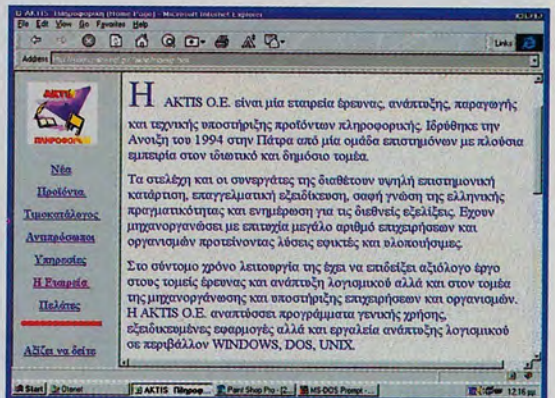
AKTIS Πληροφορική (Home Page) - Microsoft Internet Explorer

File Edit View Go Favorites Help

Links

Address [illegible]

ΑΚΤΙΣ ΠΛΗΡΟΦΟΡΙΚΗ

Νέα

Προϊόντα

Τιμοκατάλογος

Αντιπρόσωποι

Υπηρεσίες

Η Εταιρεία

Πελάτες

Αξίζει να δείτε

Η AKTIS Ο.Ε. είναι μία εταιρεία έρευνας, ανάπτυξης, παραγωγής και τεχνικής υποστήριξης προϊόντων πληροφορικής. Ιδρύθηκε την Άνοιξη του 1994 στην Πάτρα από μία ομάδα επιστημόνων με πλούσια εμπειρία στον ιδιωτικό και δημόσιο τομέα.

Τα στελέχη και οι συνεργάτες της διαθέτουν υψηλή επιστημονική κατάρτιση, επαγγελματική εξειδίκευση, σαφή γνώση της ελληνικής πραγματικότητας και ενημέρωση για τις διεθνείς εξελίξεις. Έχουν μηχανοργανώσει με επιτυχία μεγάλο αριθμό επιχειρήσεων και οργανισμών προτείνοντας λύσεις εφικτές και υλοποιήσιμες.

Στο σύντομο χρόνο λειτουργίας της έχει να επιδείξει αξιόλογο έργο στους τομείς έρευνας και ανάπτυξη λογισμικού αλλά και στον τομέα της μηχανοργάνωσης και υποστήριξης επιχειρήσεων και οργανισμών. Η AKTIS Ο.Ε. αναπτύσσει προγράμματα γενικής χρήσης, εξειδικευμένες εφαρμογές αλλά και εργαλεία ανάπτυξης λογισμικού σε περιβάλλον WINDOWS, DOS, UNIX.

Start | Claris | AKTIS Πληροφ... | Paint Shop Pro - [... | MS-DOS Prompt ... | 12:16 μμ